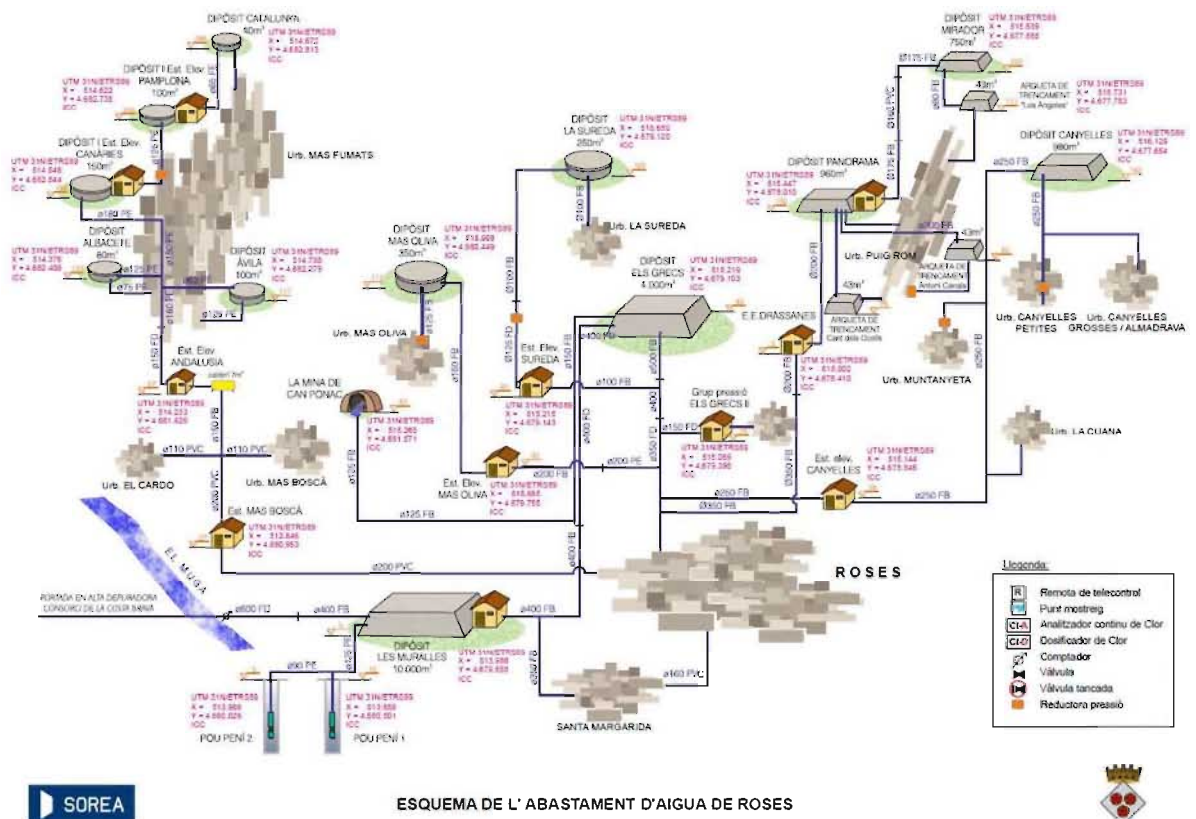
DIPÒSIT CATALUNYA
40m³
UTM 31N/ETRS89
X = 514.672
Y = 4.682.913
ICC

DIPÒSIT I Est. Elev. PAMPLONA
100m³
UTM 31N/ETRS89
X = 514.622
Y = 4.682.738
ICC

Urb. MAS FUMATS

DIPÒSIT I Est. Elev. CANÀRIES
150m³
UTM 31N/ETRS89
X = 514.546
Y = 4.682.544
ICC

ø180 PE

UTM 31N/ETRS89
X = 514.376
Y = 4.682.409
ICC
DIPÒSIT ALBACETE
60m³
ø125 PE
ø75 PE

DIPÒSIT ÀVILA
100m³
UTM 31N/ETRS89
X = 514.735
Y = 4.682.275
ICC
ø125 PE

ø150 FD
Est. Elev. ANDALUSIA
UTM 31N/ETRS89
X = 514.253
Y = 4.681.429
ICC
ø150 FD

ø110 PVC
ø110 PVC
Urb. EL CARDO
Urb. MAS BOSCÀ
ø200 PVC
Est. MAS BOSCÀ
UTM 31N/ETRS89
X = 513.846
Y = 4.680.953
ICC

EL MUGA

PORTADA EN ALTA DEPURADORA CONSORCI DE LA COSTA BRAVA
ø600 FD
ø400 FB

DIPÒSIT MAS OLIVA
350m³
UTM 31N/ETRS89
X = 515.909
Y = 4.680.449
ICC
Urb. MAS OLIVA
ø150 FB

LA MINA DE CAN PONAC
UTM 31N/ETRS89
X = 515.365
Y = 4.681.271
ICC
ø125 FB
ø125 FB

Est. Elev. MAS OLIVA
UTM 31N/ETRS89
X = 515.665
Y = 4.679.755
ICC
ø200 FB
ø200 FB

DIPÒSIT LA SUREDA
250m³
UTM 31N/ETRS89
X = 515.659
Y = 4.679.120
ICC
ø100 FB
Urb. LA SUREDA
ø100 FB
ø125 FB
Est. Elev. SUREDA
UTM 31N/ETRS89
X = 515.215
Y = 4.679.143
ICC
ø100 FB
ø150 FB

DIPÒSIT ELS GRECS
4.000m³
UTM 31N/ETRS89
X = 515.219
Y = 4.679.103
ICC
ø400 FB
ø500 FB
ø400
ø400 FD
ø350 FD
ø150 FD

Grup pressió ELS GRECS II
E.E.DRASSANES
UTM 31N/ETRS89
X = 515.900
Y = 4.678.410
ICC

ø350 FB
ø250 FB
Est. elev. CANYELLES
UTM 31N/ETRS89
X = 516.144
Y = 4.678.546
ICC
ø250 FB

ø400 FB
ø200 PVC
ROSES
ø400 FB

DIPÒSIT LES MURALLES
10.000m³
UTM 31N/ETRS89
X = 513.988
Y = 4.679.658
ICC
ø125 PE
ø90 PE
ø200 FB
ø160 PVC
SANTA MARGARIDA

UTM 31N/ETRS89
X = 513.969
Y = 4.680.026
ICC
POU PENÍ 2

UTM 31N/ETRS89
X = 513.958
Y = 4.680.501
ICC
POU PENÍ 1

DIPÒSIT MIRADOR
750m³
UTM 31N/ETRS89
X = 515.539
Y = 4.677.558
ICC
ø175 FD
ø150 PVC
ø80 FD
43m³
ARQUETA DE TRENCAMENT "Los Angeles"
UTM 31N/ETRS89
X = 516.731
Y = 4.677.783
ICC

DIPÒSIT PANORAMA
960m³
UTM 31N/ETRS89
X = 516.447
Y = 4.678.015
ICC
ø175 FD
ø100 FB
Urb. PUIG ROM
43m³
ARQUETA DE TRENCAMENT Antoni Canals
43m³
ARQUETA DE TRENCAMENT Cant dels Ocells
Urb. MUNTANYETA
ø250 FB

DIPÒSIT CANYELLES
980m³
UTM 31N/ETRS89
X = 516.129
Y = 4.677.664
ICC
ø250 FB
ø250 FB
Urb. CANYELLES PETITES
Urb. CANYELLES GROSSES / ALMADRAVA
Urb. LA CUANA

Llegenda:
Remota de telecontrol
Punt mostreig
Analitzador continu de Clor
Dosificador de Clor
Comptador
Vàlvula
Vàlvula tancada
Reductora pressió

SOREA
ESQUEMA DE L' ABASTAMENT D'AIGUA DE ROSES